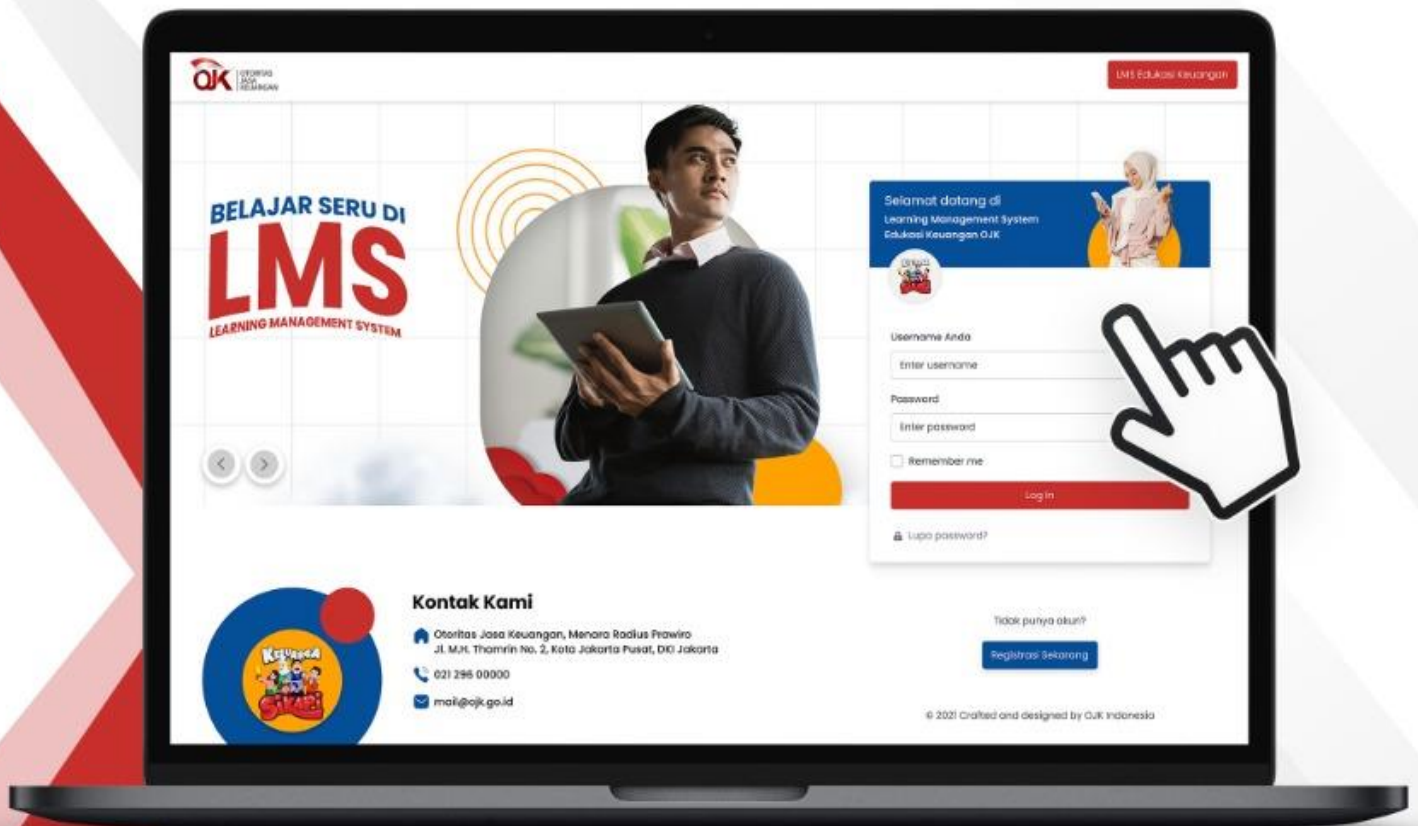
OJK OTORITAS JASA KEUANGAN

LMS Edukasi Keuangan

BELAJAR SERU DI
LMS
LEARNING MANAGEMENT SYSTEM

Selamat datang di
Learning Management System
Edukasi Keuangan OJK

Username Anda
Enter username
Password
Enter password
Remember me
Log in
Lupa password?

Kontak Kami
Otoritas Jasa Keuangan, Menara Radius Prawiro
Jl. M.H. Thamrin No. 2, Kota Jakarta Pusat, DKI Jakarta
021 296 00000
mail@ojk.go.id

Tidak punya akun?
Registrasi Sekarang

© 2021 Crafted and designed by OJK Indonesia

KEUANGAN SIKAPI